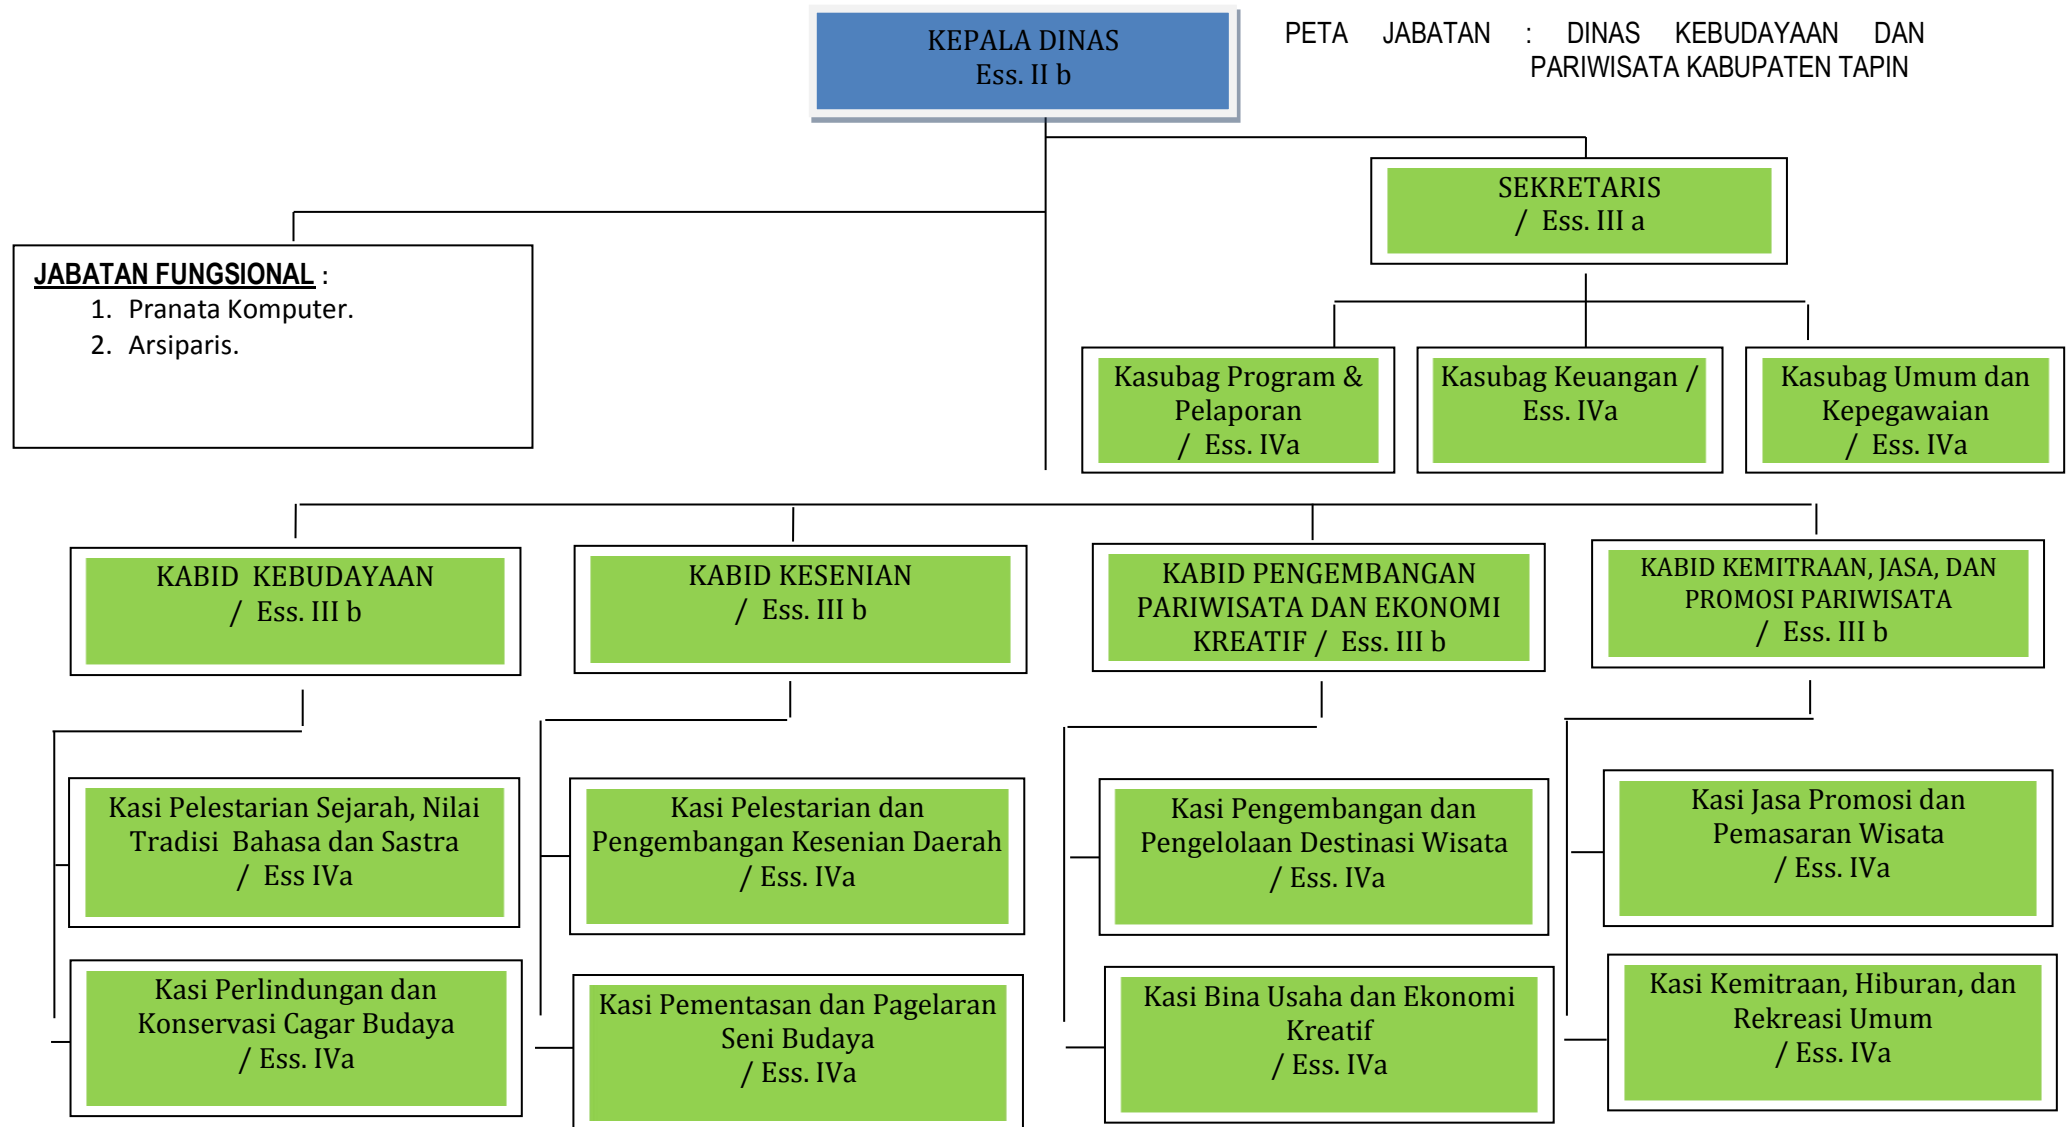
KEPALA DINAS
Ess. II b

PETA JABATAN : DINAS KEBUDAYAAN DAN PARIWISATA KABUPATEN TAPIN

SEKRETARIS
/ Ess. III a

JABATAN FUNGSIONAL :
1. Pranata Komputer.
2. Arsiparis.

Kasubag Program & Pelaporan
/ Ess. IVa

Kasubag Keuangan / Ess. IVa

Kasubag Umum dan Kepegawaian
/ Ess. IVa

KABID KEBUDAYAAN
/ Ess. III b

KABID KESENIAN
/ Ess. III b

KABID PENGEMBANGAN PARIWISATA DAN EKONOMI KREATIF / Ess. III b

KABID KEMITRAAN, JASA, DAN PROMOSI PARIWISATA
/ Ess. III b

Kasi Pelestarian Sejarah, Nilai Tradisi Bahasa dan Sastra
/ Ess IVa

Kasi Pelestarian dan Pengembangan Kesenian Daerah
/ Ess. IVa

Kasi Pengembangan dan Pengelolaan Destinasi Wisata
/ Ess. IVa

Kasi Jasa Promosi dan Pemasaran Wisata
/ Ess. IVa

Kasi Perlindungan dan Konservasi Cagar Budaya
/ Ess. IVa

Kasi Pementasan dan Pagelaran Seni Budaya
/ Ess. IVa

Kasi Bina Usaha dan Ekonomi Kreatif
/ Ess. IVa

Kasi Kemitraan, Hiburan, dan Rekreasi Umum
/ Ess. IVa